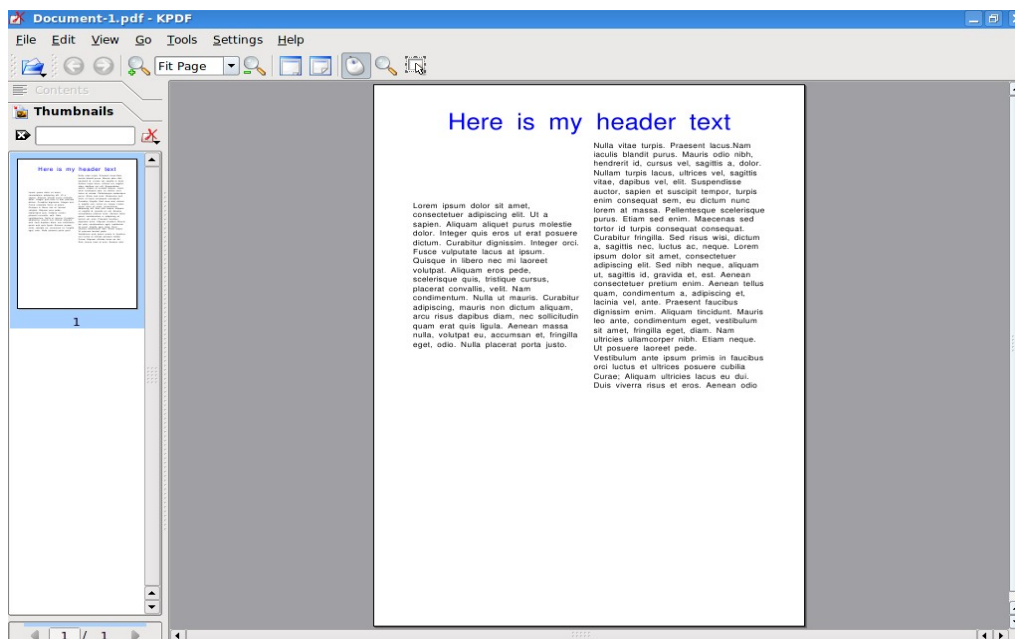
Document-1.pdf - KPDF

File Edit View Go Tools Settings Help

Fit Page

Contents

Thumbnails

1

Here is my header text

Lorem ipsum dolor sit amet, consectetuer adipiscing elit. Ut a sapien. Aliquam aliquet purus molestie dolor. Integer quis eros ut erat posuere dictum. Curabitur dignissim. Integer orci. Fusce vulputate lacus at ipsum. Quisque in libero nec mi laoreet volutpat. Aliquam eros pede, scelerisque quis, tristique cursus, placerat convallis, velit. Nam condimentum. Nulla ut mauris. Curabitur adipiscing, mauris non dictum aliquam, arcu risus dapibus diam, nec sollicitudin quam erat quis ligula. Aenean massa nulla, volutpat eu, accumsan et, fringilla eget, odio. Nulla placerat porta justo.

Nulla vitae turpis. Praesent lacus.Nam iaculis blandit purus. Mauris odio nibh, hendrerit id, cursus vel, sagittis a, dolor. Nullam turpis lacus, ultrices vel, sagittis vitae, dapibus vel, elit. Suspendisse auctor, sapien et suscipit tempor, turpis enim consequat sem, eu dictum nunc lorem at massa. Pellentesque scelerisque purus. Etiam sed enim. Maecenas sed tortor id turpis consequat consequat. Curabitur fringilla. Sed risus wisi, dictum a, sagittis nec, luctus ac, neque. Lorem ipsum dolor sit amet, consectetuer adipiscing elit. Sed nibh neque, aliquam ut, sagittis id, gravida et, est. Aenean consectetuer pretium enim. Aenean tellus quam, condimentum a, adipiscing et, lacinia vel, ante. Praesent faucibus dignissim enim. Aliquam tincidunt. Mauris leo ante, condimentum eget, vestibulum sit amet, fringilla eget, diam. Nam ultricies ullamcorper nibh. Etiam neque. Ut posuere laoreet pede.
Vestibulum ante ipsum primis in faucibus orci luctus et ultrices posuere cubilia Curae; Aliquam ultricies lacus eu dui. Duis viverra risus et eros. Aenean odio

1 / 1